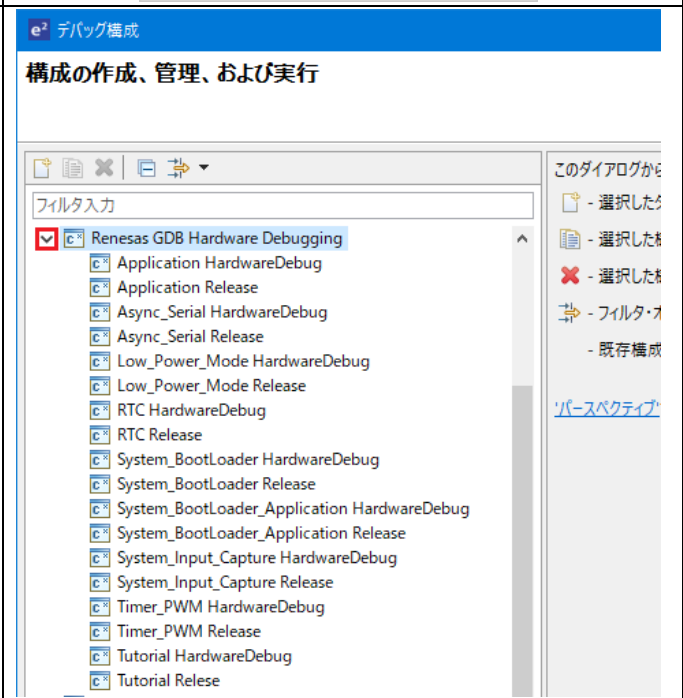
e² デバッグ構成

構成の作成、管理、および実行

フィルタ入力

Renesas GDB Hardware Debugging
Application HardwareDebug
Application Release
Async_Serial HardwareDebug
Async_Serial Release
Low_Power_Mode HardwareDebug
Low_Power_Mode Release
RTC HardwareDebug
RTC Release
System_BootLoader HardwareDebug
System_BootLoader Release
System_BootLoader_Application HardwareDebug
System_BootLoader_Application Release
System_Input_Capture HardwareDebug
System_Input_Capture Release
Timer_PWM HardwareDebug
Timer_PWM Release
Tutorial HardwareDebug
Tutorial Relese

このダイアログから
- 選択した
- 選択した
- 選択した
- フィルタ・オ
- 既存構成

パースペクティブ